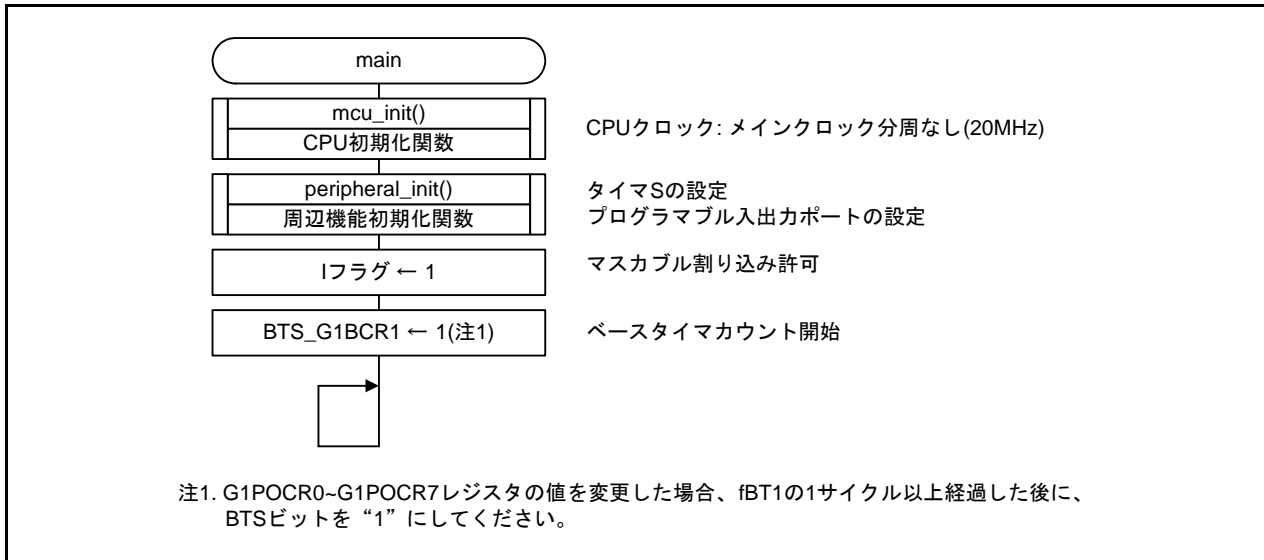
main

mcu_init()
CPU初期化関数

CPUクロック: メインクロック分周なし(20MHz)

peripheral_init()
周辺機能初期化関数

タイマSの設定
プログラマブル入出力ポートの設定

Iフラグ ← 1

マスカブル割り込み許可

BTS_G1BCR1 ← 1(注1)

ベースタイマカウント開始

注1. G1POCR0~G1POCR7レジスタの値を変更した場合、fBT1の1サイクル以上経過した後に、BTSビットを“1”にしてください。